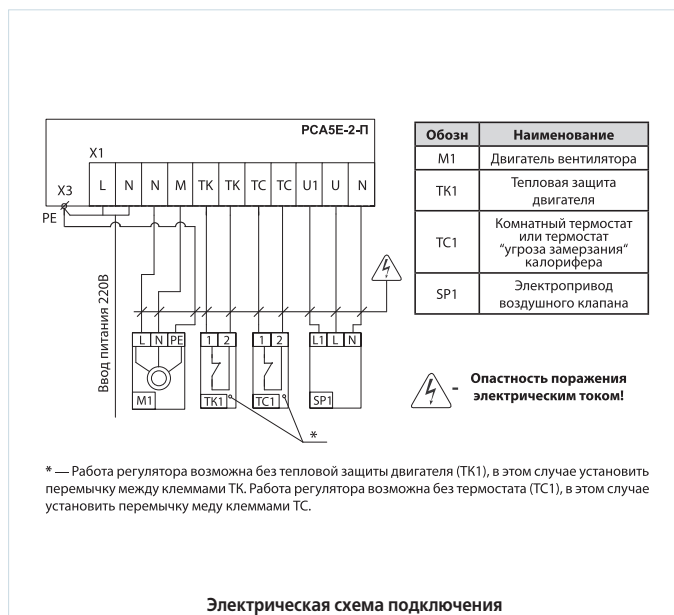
РСА5Е-2-П

X1

| L | N | N | M | TK | TK | TC | TC | U1 | U | N |

X3

PE

Ввод питания 220В

L N PE

M1

1 2

TK1

1 2

TC1

L1 L N

SP1

*

| Обозн | Наименование |
|---|---|
| M1 | Двигатель вентилятора |
| TK1 | Тепловая защита двигателя |
| TC1 | Комнатный термостат или термостат "угроза замерзания" калорифера |
| SP1 | Электропривод воздушного клапана |

- Опастность поражения электрическим током!

* — Работа регулятора возможна без тепловой защиты двигателя (ТК1), в этом случае установить перемычку между клеммами ТК. Работа регулятора возможна без термостата (ТС1), в этом случае установить перемычку меду клеммами ТС.

Электрическая схема подключения